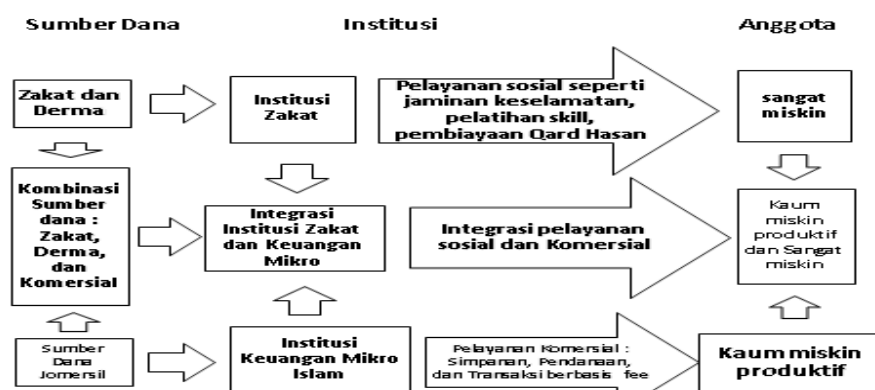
Sumber Dana

Institusi

Anggota

Zakat dan Derma

Institusi Zakat

Pelayanan sosial seperti jaminan keselamatan, pelatihan skill, pembiayaan Qard Hasan

sangat miskin

Kombinasi Sumber dana : Zakat, Derma, dan Komersial

Integrasi Institusi Zakat dan Keuangan Mikro

Integrasi pelayanan sosial dan Komersial

Kaum miskin produktif dan Sangat miskin

Sumber Dana Jomersil

Institusi Keuangan Mikro Islam

Pelayanan Komersial : Simpanan, Pendanaan, dan Transaksi berbasis fee

Kaum miskin produktif